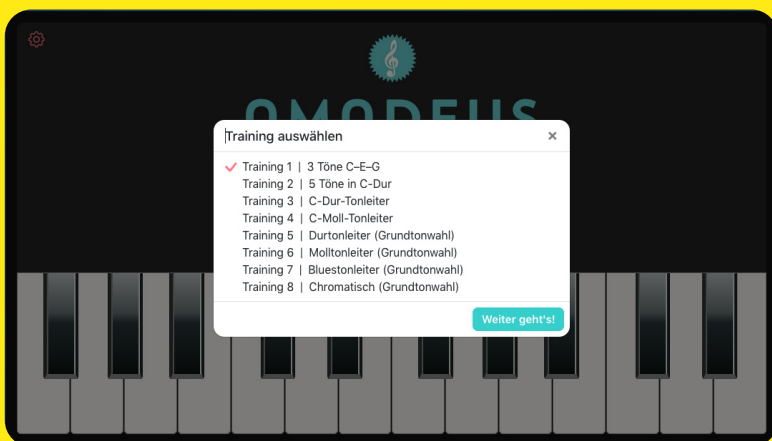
OMODEUS

Training auswählen ×

Training 1 | 3 Töne C–E–G
Training 2 | 5 Töne in C-Dur
Training 3 | C-Dur-Tonleiter
Training 4 | C-Moll-Tonleiter
Training 5 | Durtonleiter (Grundtonwahl)
Training 6 | Molltonleiter (Grundtonwahl)
Training 7 | Bluestonleiter (Grundtonwahl)
Training 8 | Chromatisch (Grundtonwahl)

Weiter geht's!